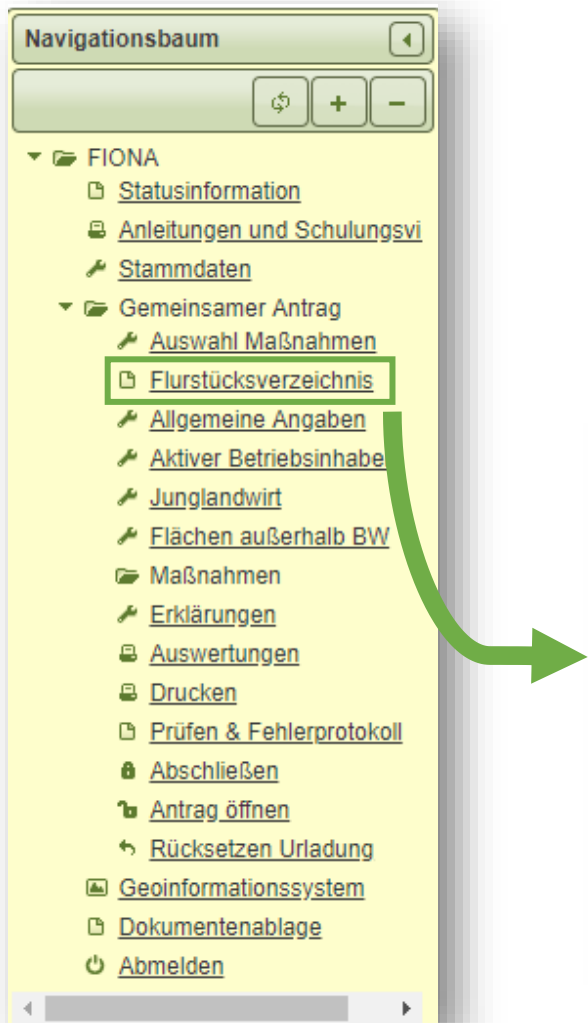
Navigationsbaum

FIONA
Statusinformation
Anleitungen und Schulungsvi
Stammdaten
Gemeinsamer Antrag
Auswahl Maßnahmen
Flurstücksverzeichnis
Allgemeine Angaben
Aktiver Betriebsinhabe
Junglandwirt
Flächen außerhalb BW
Maßnahmen
Erklärungen
Auswertungen
Drucken
Prüfen & Fehlerprotokoll
Abschließen
Antrag öffnen
Rücksetzen Urladung
Geoinformationssystem
Dokumentenablage
Abmelden